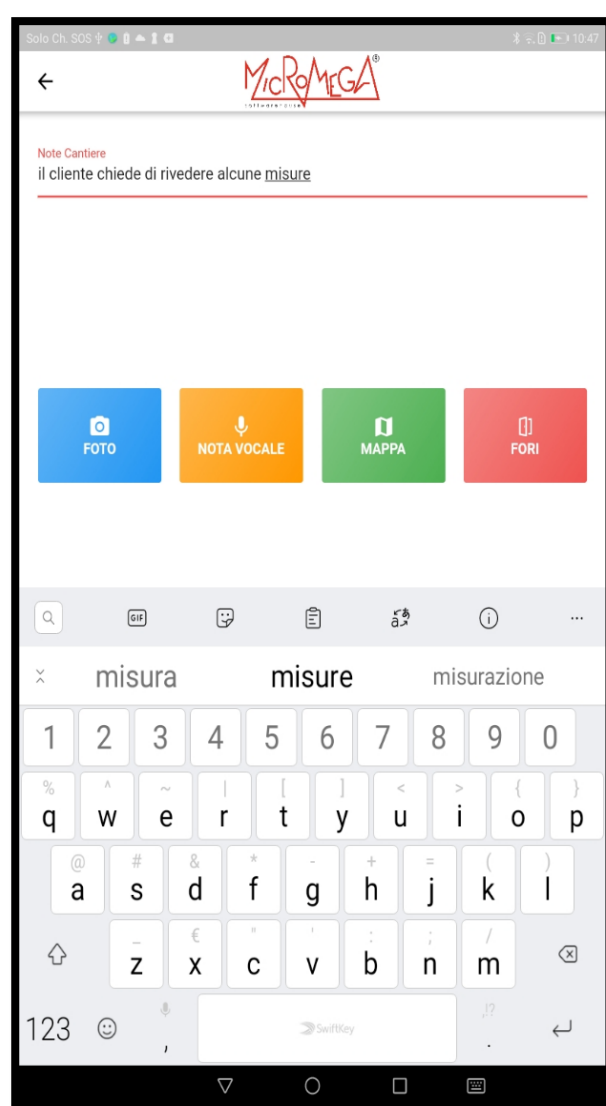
Solo Ch. SOS

10:47

MicRoMEGA®

softwarehouse

Note Cantiere

il cliente chiede di rivedere alcune misure

FOTO

NOTA VOCALE

MAPPA

FORI

GIF

misura misure misurazione

1 2 3 4 5 6 7 8 9 0

% ^ ~ | [ ] < > { }

q w e r t y u i o p

@ # & * - + = ( )

a s d f g h j k l

_ € " ' : ; /

z x c v b n m

123

,

SwiftKey

.,!?

.